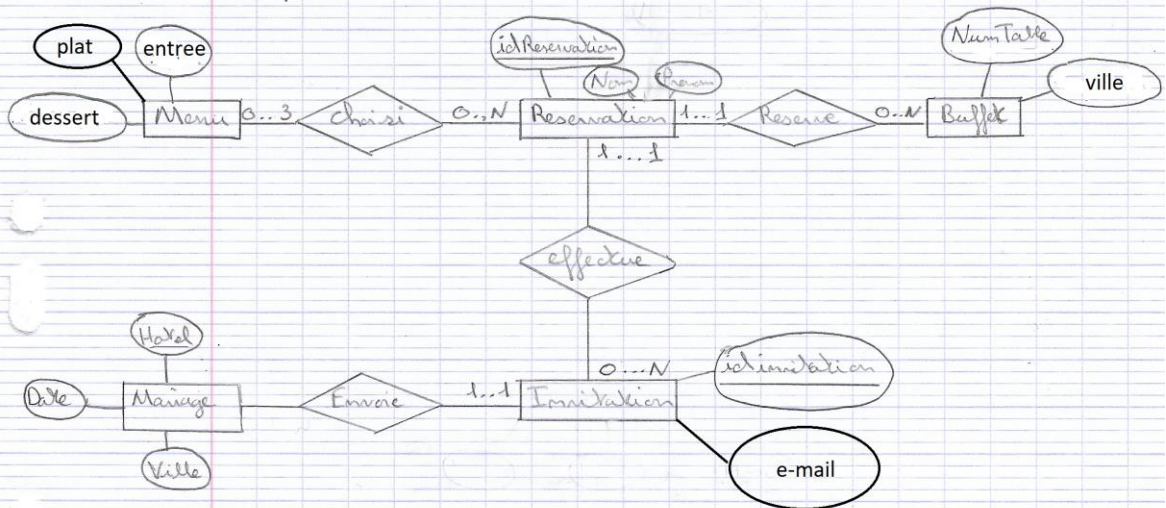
plat
entree
dessert
Menu
0...3
Choisi
0..N
idReservation
Nom
Prenom
Reservation
1...1
Reserve
0..N
Buffet
NumTable
ville
1...1
effectue
0...N
Hotel
Date
Mariage
Ville
Envoie
1..1
Invitation
idInvitation
e-mail